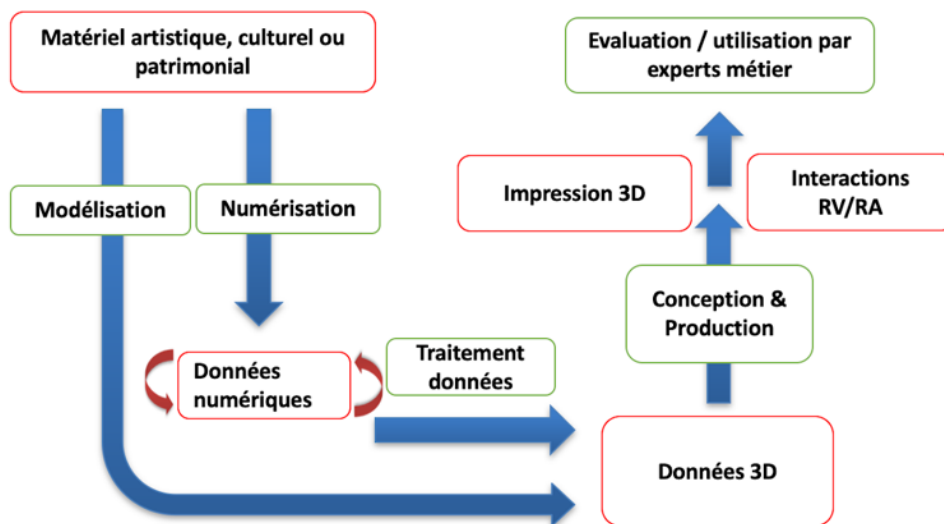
Matériel artistique, culturel ou patrimonial

Modélisation

Numérisation

Données numériques

Traitement données

Données 3D

Conception & Production

Impression 3D

Interactions RV/RA

Evaluation / utilisation par experts métier